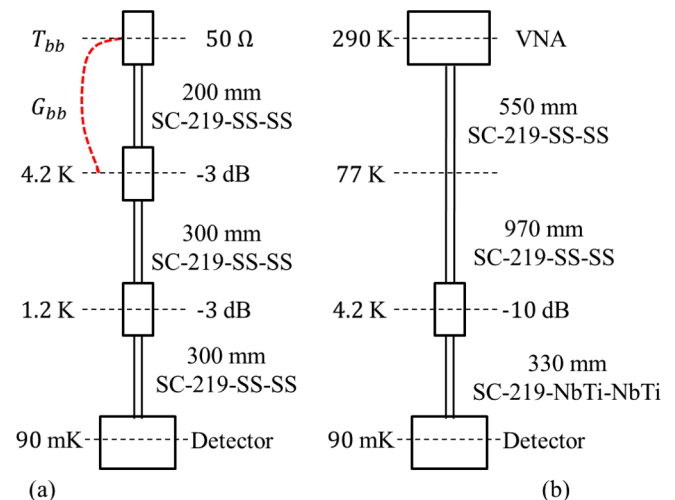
$T_{bb}$

50 Ω

$G_{bb}$

200 mm
SC-219-SS-SS

4.2 K

-3 dB

300 mm
SC-219-SS-SS

1.2 K

-3 dB

300 mm
SC-219-SS-SS

90 mK

Detector

(a)

290 K

VNA

550 mm
SC-219-SS-SS

77 K

970 mm
SC-219-SS-SS

4.2 K

-10 dB

330 mm
SC-219-NbTi-NbTi

90 mK

Detector

(b)